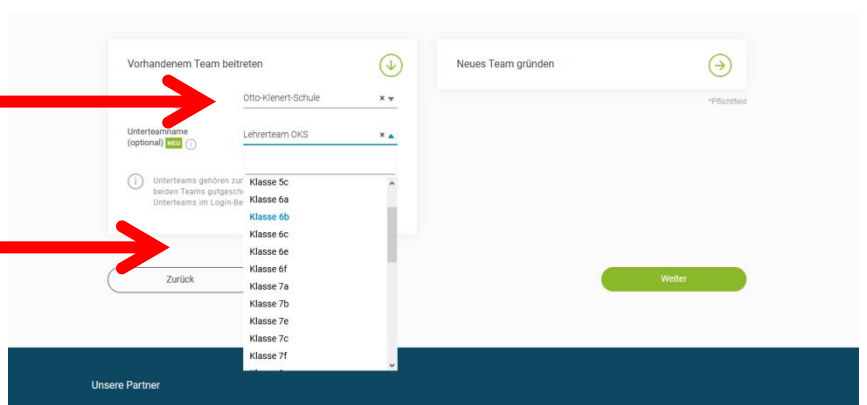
Vorhandenem Team beitreten

Otto-Klenert-Schule × ▾

Unterteamname (optional) NEU

Lehrerteam OKS × ▴

Unterteams gehören zur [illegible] beiden Teams gutgesch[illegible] Unterteams im Login-Be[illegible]

Klasse 5c
Klasse 6a
Klasse 6b
Klasse 6c
Klasse 6e
Klasse 6f
Klasse 7a
Klasse 7b
Klasse 7e
Klasse 7c
Klasse 7f

Neues Team gründen

*Pflichtfeld

Zurück

Weiter

Unsere Partner